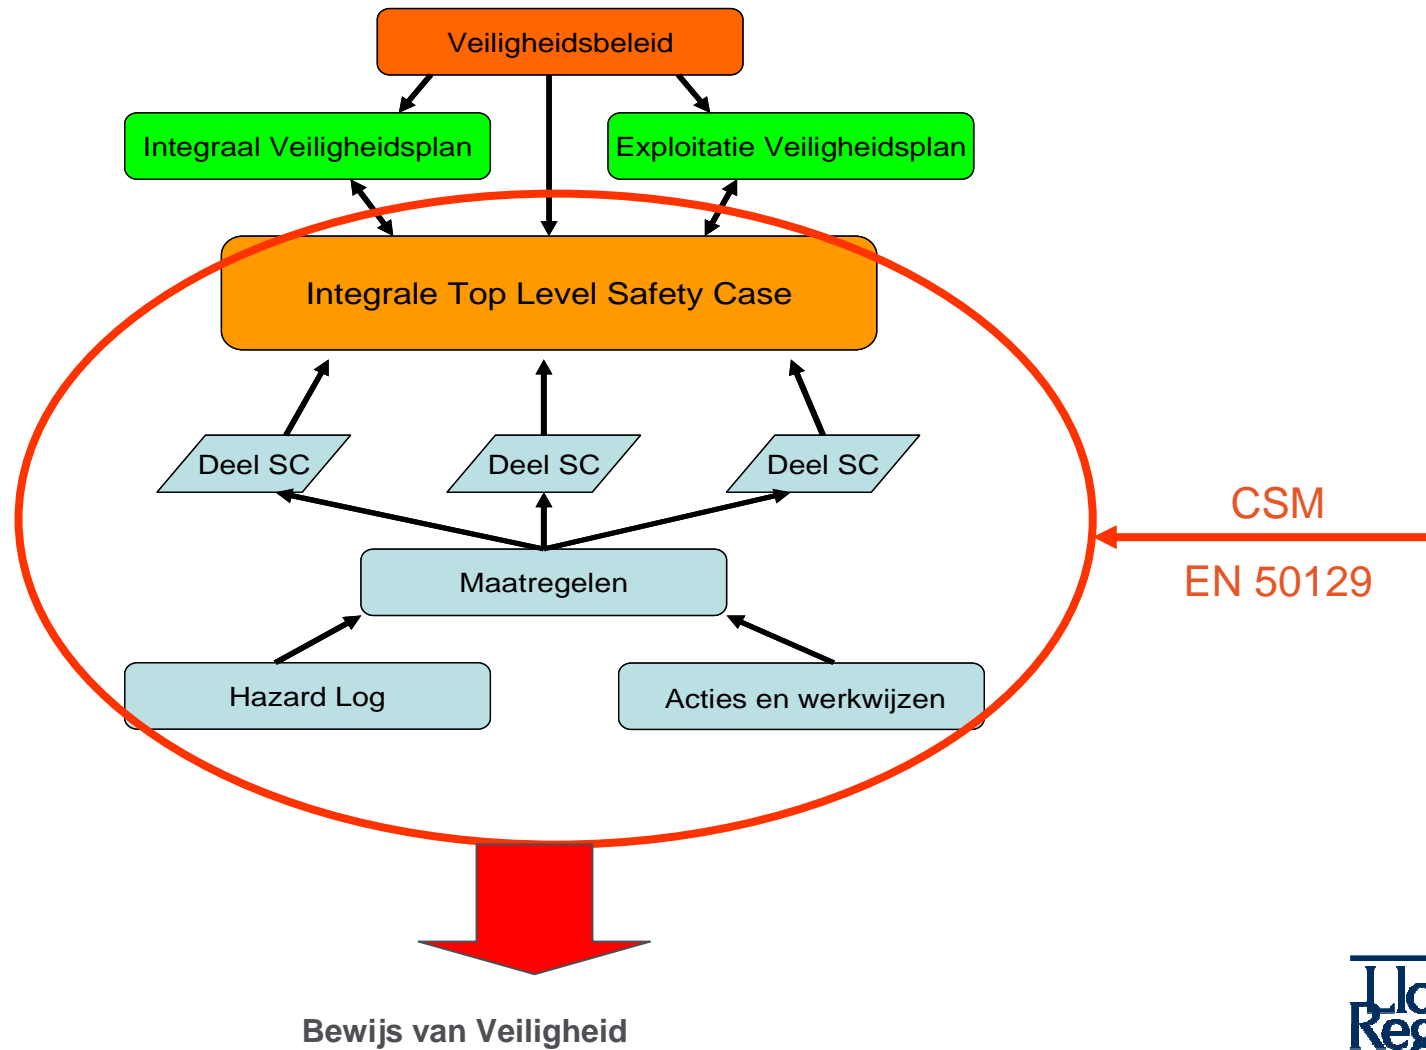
Veiligheidsbeleid

Integraal Veiligheidsplan

Exploitatie Veiligheidsplan

Integrale Top Level Safety Case

Deel SC

Deel SC

Deel SC

Maatregelen

Hazard Log

Acties en werkwijzen

CSM

EN 50129

Bewijs van Veiligheid

Llo
Reg